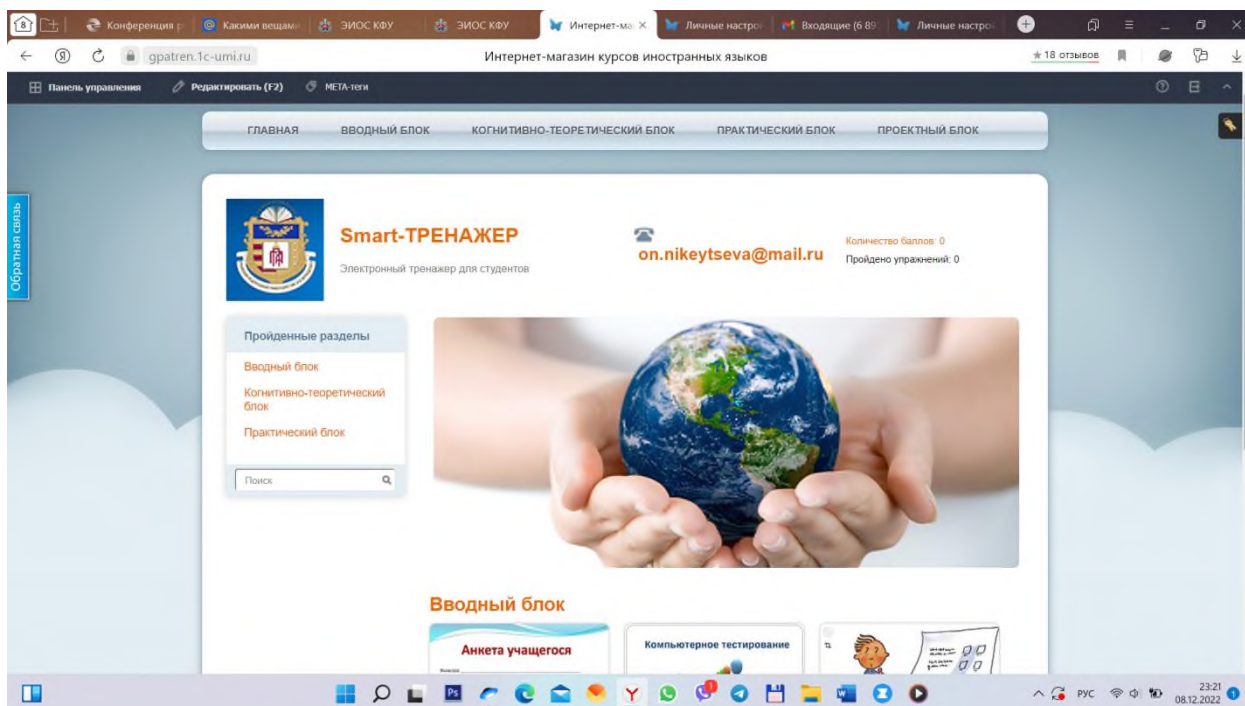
8 Конференция р Какими вещами ЭИОС КФУ ЭИОС КФУ Интернет-ма × Личные настрої Входящие (6 89 Личные настро

gpatren.1c-umi.ru Интернет-магазин курсов иностранных языков ★18 отзывов

Панель управления Редактировать (F2) META-теги

ГЛАВНАЯ ВВОДНЫЙ БЛОК КОГНИТИВНО-ТЕОРЕТИЧЕСКИЙ БЛОК ПРАКТИЧЕСКИЙ БЛОК ПРОЕКТНЫЙ БЛОК

Обратная связь

Smart-ТРЕНАЖЕР
Электронный тренажер для студентов

on.nikeytseva@mail.ru

Количество баллов: 0
Пройдено упражнений: 0

Пройденные разделы
Вводный блок
Когнитивно-теоретический блок
Практический блок

Поиск

Вводный блок

Анкета учащегося

Компьютерное тестирование

РУС 23:21 08.12.2022